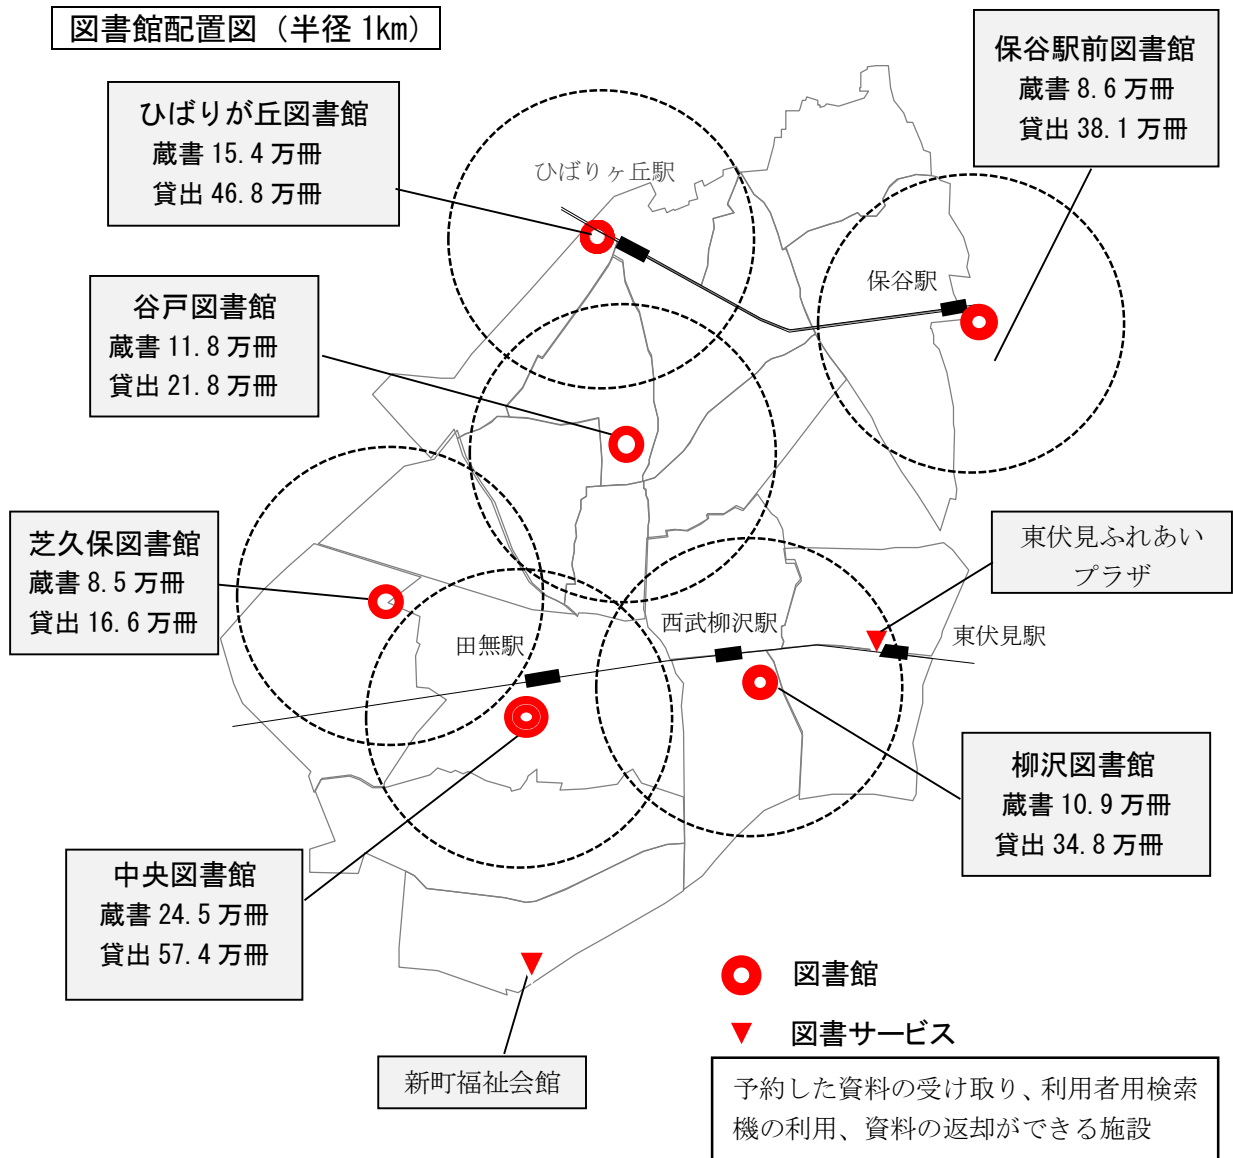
図書館配置図（半径 1km）

保谷駅前図書館
蔵書 8.6 万冊
貸出 38.1 万冊

ひばりが丘図書館
蔵書 15.4 万冊
貸出 46.8 万冊

ひばりヶ丘駅

保谷駅

谷戸図書館
蔵書 11.8 万冊
貸出 21.8 万冊

芝久保図書館
蔵書 8.5 万冊
貸出 16.6 万冊

東伏見ふれあいプラザ

西武柳沢駅

東伏見駅

田無駅

柳沢図書館
蔵書 10.9 万冊
貸出 34.8 万冊

中央図書館
蔵書 24.5 万冊
貸出 57.4 万冊

図書館

図書サービス

予約した資料の受け取り、利用者用検索機の利用、資料の返却ができる施設

新町福祉会館